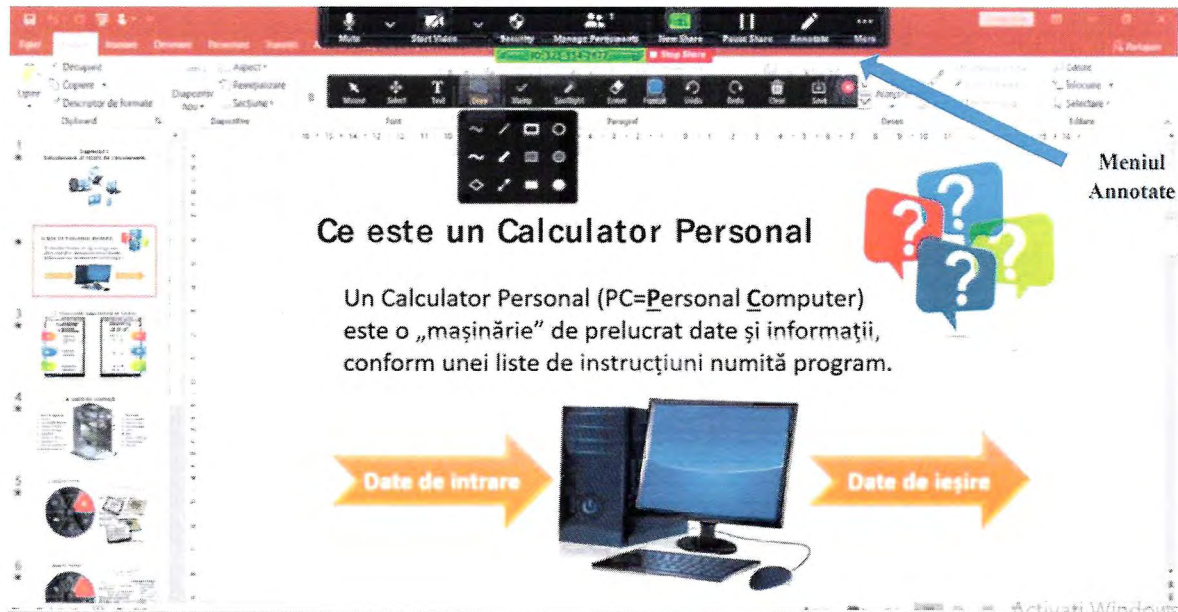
Mute Start Video Security Manage Participants New Share Pause Share Annotate More

Stop Share

Mouse Select Text Draw Stamp Spotlight Eraser Format Undo Redo Clear Save

Decupare
Copiere
Descriptor de formate
Lipire
Clipboard
Diapozitiv nou
Aspect
Reinițializare
Secțiune
Diapozitive
Font
Paragraf
Desen
Găsire
Înlocuire
Selectare
Editare

Meniul Annotate

Ce este un Calculator Personal

Un Calculator Personal (PC=Personal Computer) este o „mașinărie" de prelucrat date și informații, conform unei liste de instrucțiuni numită program.

Date de intrare

Date de ieșire

1
2
3
4
5
6

Activați Windows